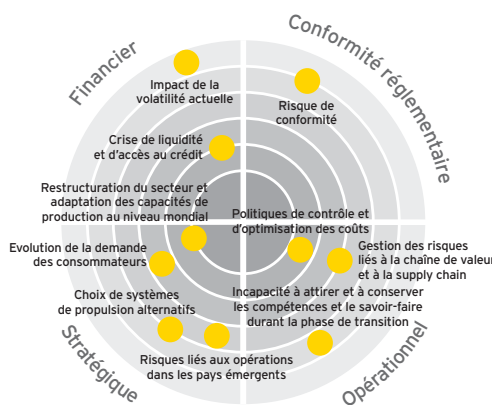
Financier

Conformité réglementaire

Stratégique

Opérationnel

Impact de la volatilité actuelle

Risque de conformité

Crise de liquidité et d'accès au crédit

Restructuration du secteur et adaptation des capacités de production au niveau mondial

Politiques de contrôle et d'optimisation des coûts

Evolution de la demande des consommateurs

Gestion des risques liés à la chaîne de valeur et à la supply chain

Choix de systèmes de propulsion alternatifs

Incapacité à attirer et à conserver les compétences et le savoir-faire durant la phase de transition

Risques liés aux opérations dans les pays émergents